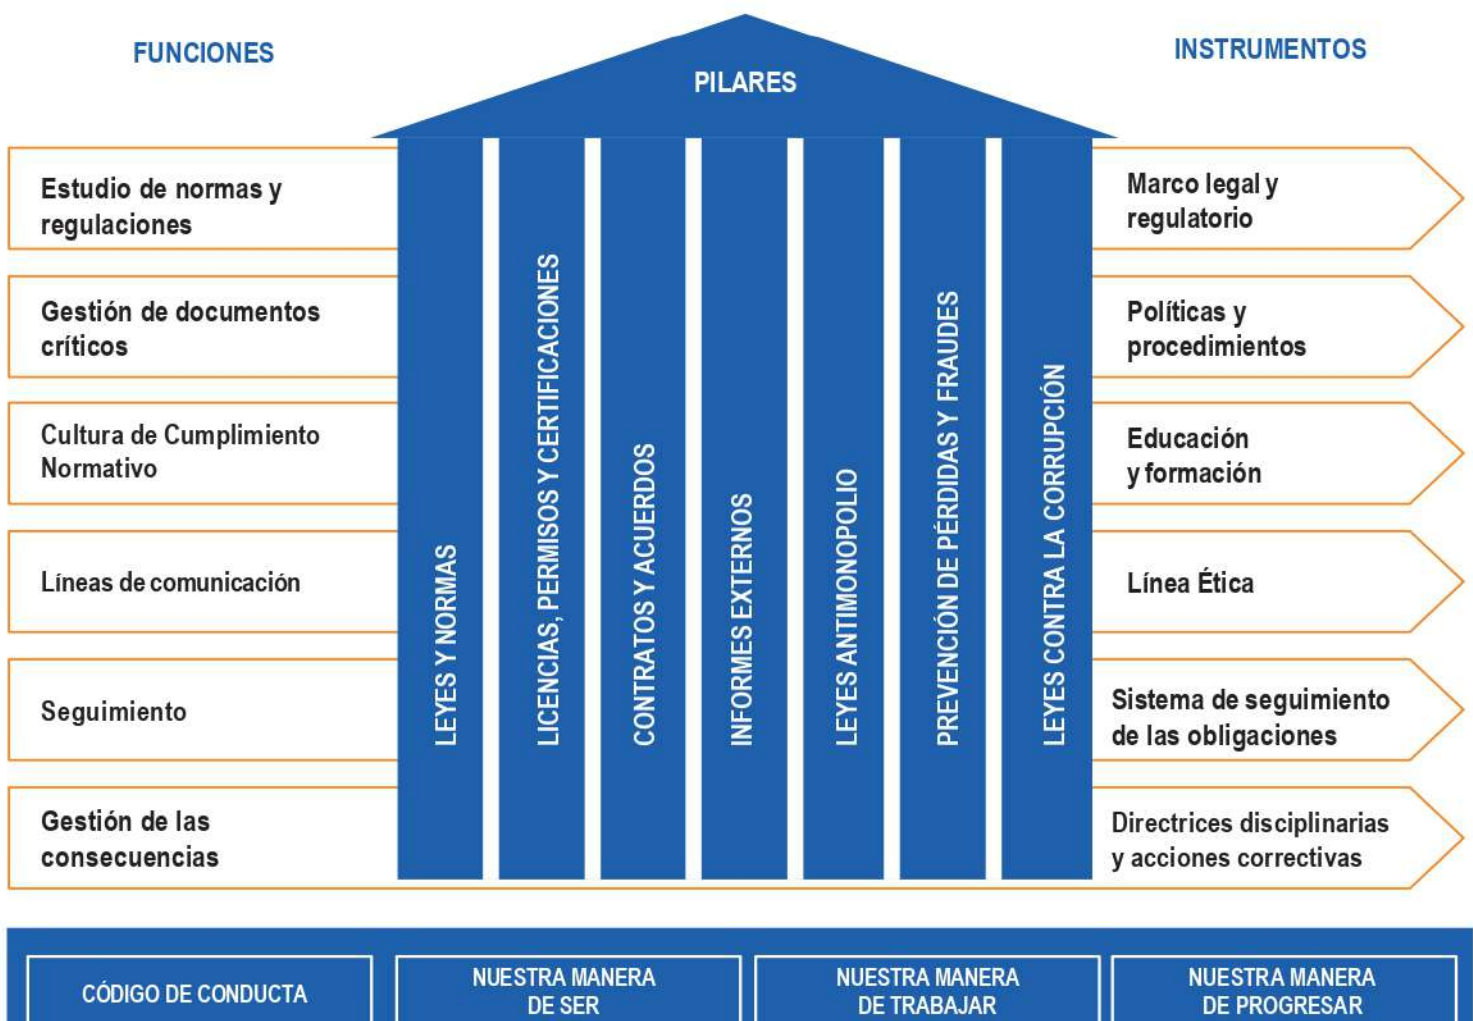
FUNCIONES

PILARES

INSTRUMENTOS

Estudio de normas y regulaciones

Gestión de documentos críticos

Cultura de Cumplimiento Normativo

Líneas de comunicación

Seguimiento

Gestión de las consecuencias

LEYES Y NORMAS

LICENCIAS, PERMISOS Y CERTIFICACIONES

CONTRATOS Y ACUERDOS

INFORMES EXTERNOS

LEYES ANTIMONOPOLIO

PREVENCIÓN DE PÉRDIDAS Y FRAUDES

LEYES CONTRA LA CORRUPCIÓN

Marco legal y regulatorio

Políticas y procedimientos

Educación y formación

Línea Ética

Sistema de seguimiento de las obligaciones

Directrices disciplinarias y acciones correctivas

CÓDIGO DE CONDUCTA

NUESTRA MANERA DE SER

NUESTRA MANERA DE TRABAJAR

NUESTRA MANERA DE PROGRESAR